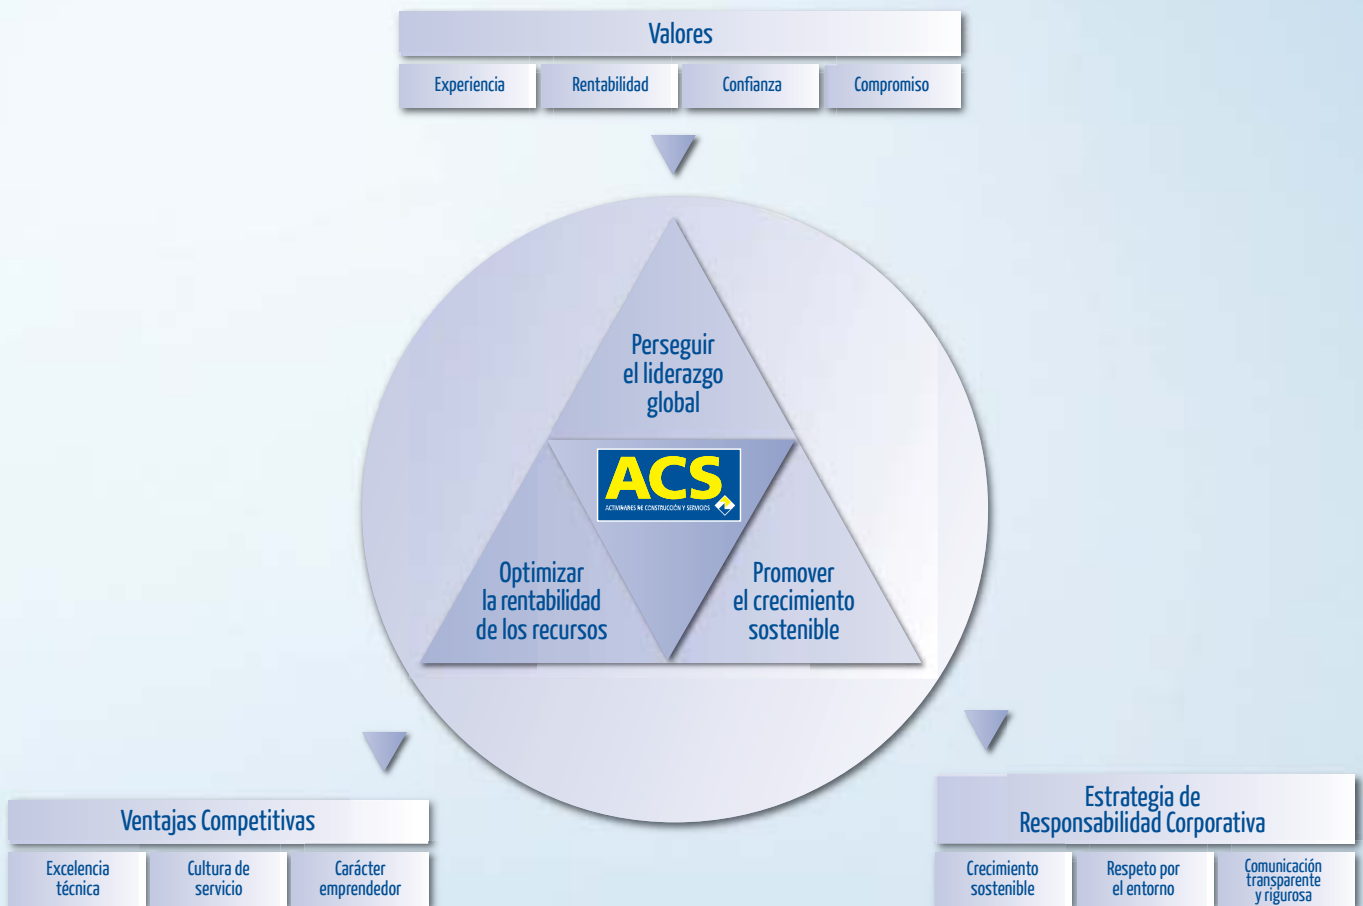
Valores

Experiencia

Rentabilidad

Confianza

Compromiso

Perseguir el liderazgo global

ACS
ACTIVIDADES DE CONSTRUCCIÓN Y SERVICIOS

Optimizar la rentabilidad de los recursos

Promover el crecimiento sostenible

Ventajas Competitivas

Excelencia técnica

Cultura de servicio

Carácter emprendedor

Estrategia de Responsabilidad Corporativa

Crecimiento sostenible

Respeto por el entorno

Comunicación transparente y rigurosa